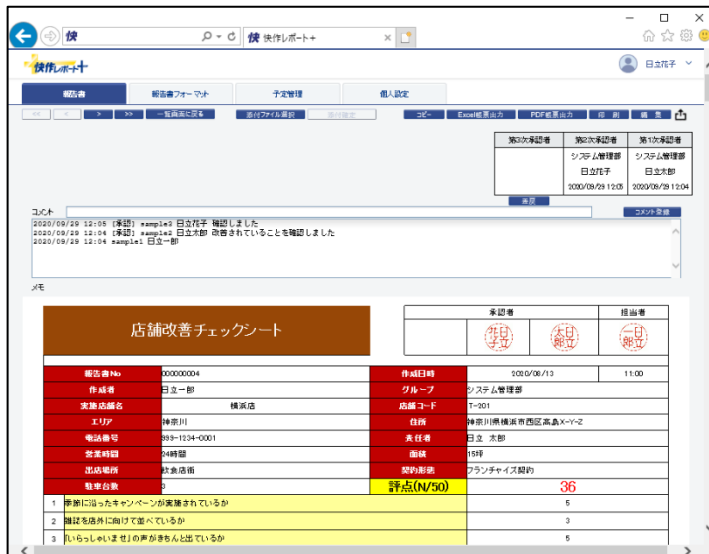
快 快作レポート+

快作レポート+

日立花子

報告書 | 報告書フォーマット | 予定管理 | 個人設定

<< | < | > | >> | 一覧画面に戻る | 添付ファイル選択 | 添付設定 | コピー | Excel帳票出力 | PDF帳票出力 | 印刷 | 編集

| 第3次承認者 | 第2次承認者 | 第1次承認者 |
|---|---|---|
| | システム管理部 | システム管理部 |
| | 日立花子 | 日立太郎 |
| | 2020/09/29 12:05 | 2020/09/29 12:04 |

差戻

コメント

コメント登録

2020/09/29 12:05 [承認] sample2 日立花子 確認しました
2020/09/29 12:04 [承認] sample2 日立太郎 改善されていることを確認しました
2020/09/29 12:04 sample1 日立一郎

メモ

店舗改善チェックシート

| 承認者 | | 担当者 |
|---|---|---|
| 花子 日立 | 太郎 日立 | 一郎 日立 |

| 報告書No | 000000004 | 作成日時 | 2020/08/13 | 11:00 |
|---|---|---|---|---|
| 作成者 | 日立一郎 | グループ | システム管理部 | |
| 実施店舗名 | 横浜店 | 店舗コード | T-201 | |
| エリア | 神奈川 | 住所 | 神奈川県横浜市西区高島X-Y-Z | |
| 電話番号 | 999-1234-0001 | 責任者 | 日立 太郎 | |
| 営業時間 | 24時間 | 面積 | 15坪 | |
| 出店場所 | 飲食店街 | 契約形態 | フランチャイズ契約 | |
| 駐車台数 | 3 | 評点(N/50) | 36 | |

| 1 | 季節に沿ったキャンペーンが実施されているか | 5 |
|---|---|---|
| 2 | 雑誌を店外に向けて並べているか | 3 |
| 3 | 「いらっしゃいませ」の声がきちんと出ているか | 5 |